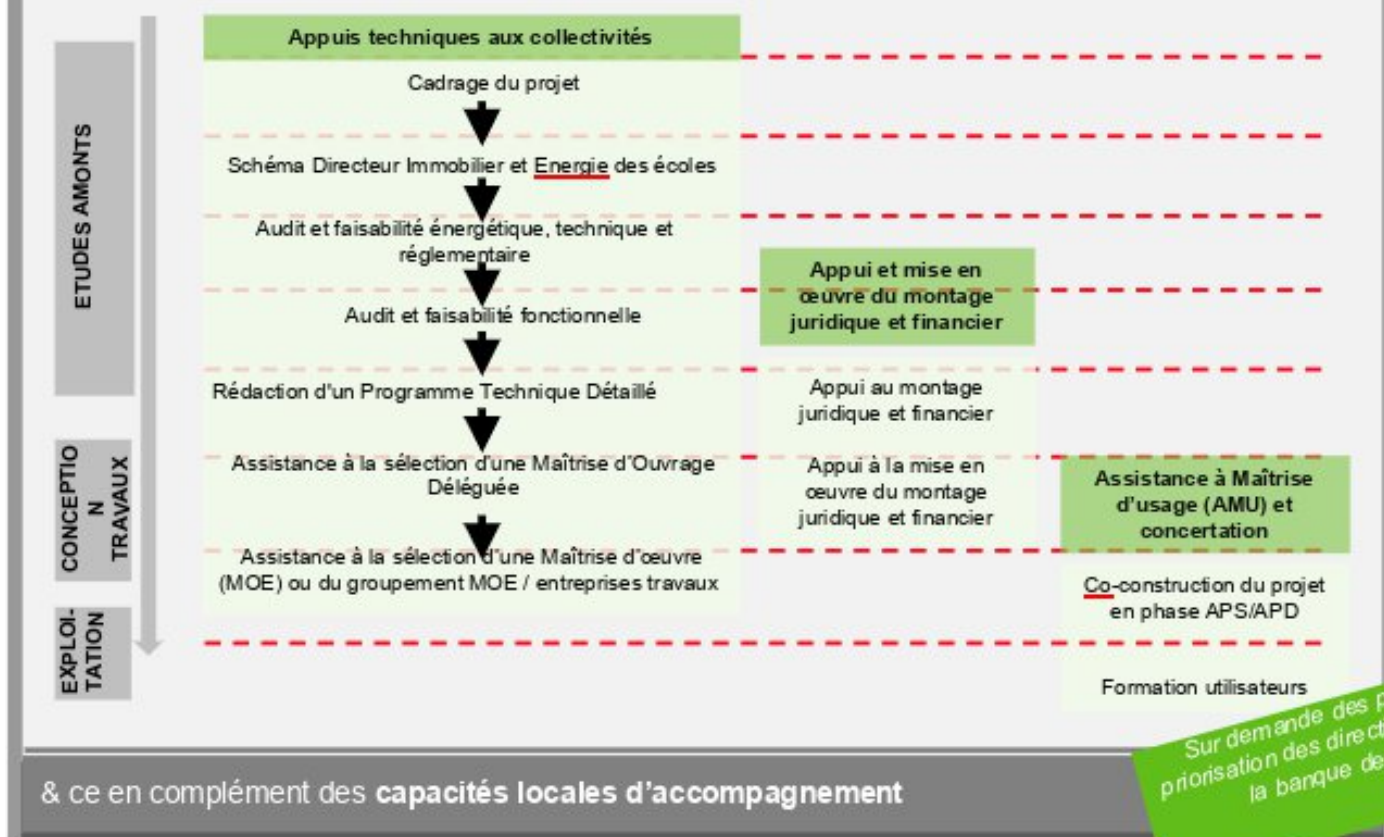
ETUDES AMONTS

CONCEPTIO N TRAVAUX

EXPLOI- TATION

Appuis techniques aux collectivités

Cadrage du projet

Schéma Directeur Immobilier et Energie des écoles

Audit et faisabilité énergétique, technique et réglementaire

Audit et faisabilité fonctionnelle

Rédaction d'un Programme Technique Détaillé

Assistance à la sélection d'une Maîtrise d'Ouvrage Déléguée

Assistance à la sélection d'une Maîtrise d'œuvre (MOE) ou du groupement MOE / entreprises travaux

Appui et mise en œuvre du montage juridique et financier

Appui au montage juridique et financier

Appui à la mise en œuvre du montage juridique et financier

Assistance à Maîtrise d'usage (AMU) et concertation

Co-construction du projet en phase APS/APD

Formation utilisateurs

Sur demande des p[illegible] priorisation des direct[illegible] la banque de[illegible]

& ce en complément des capacités locales d'accompagnement